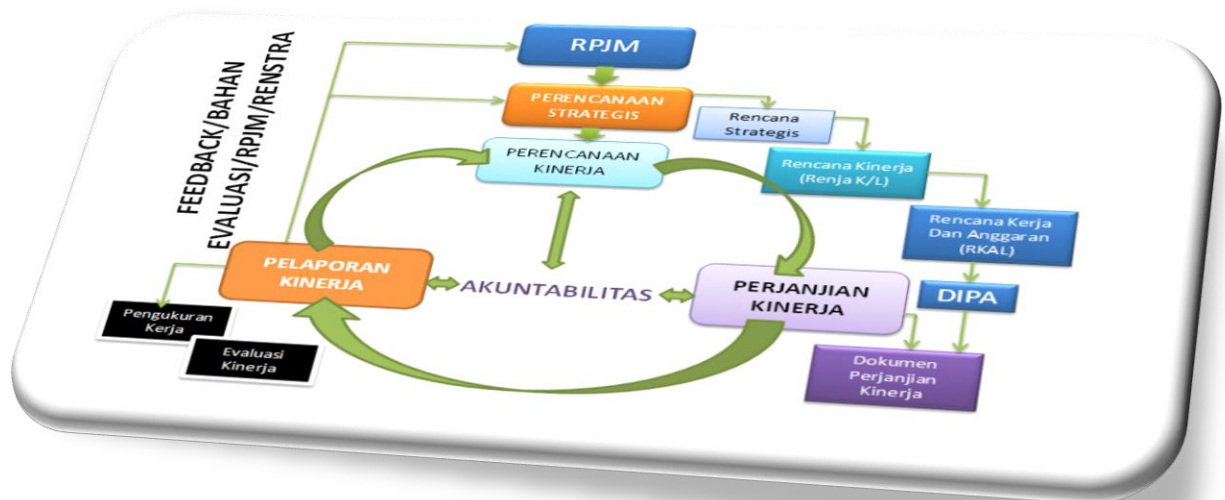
FEEDBACK/BAHAN EVALUASI/RPJM/RENSTRA

RPJM

PERENCANAAN STRATEGIS

Rencana Strategis

PERENCANAAN KINERJA

Rencana Kinerja (Renja K/L)

Rencana Kerja Dan Anggaran (RKAL)

PELAPORAN KINERJA

AKUNTABILITAS

PERJANJIAN KINERJA

DIPA

Pengukuran Kerja

Evaluasi Kinerja

Dokumen Perjanjian Kinerja